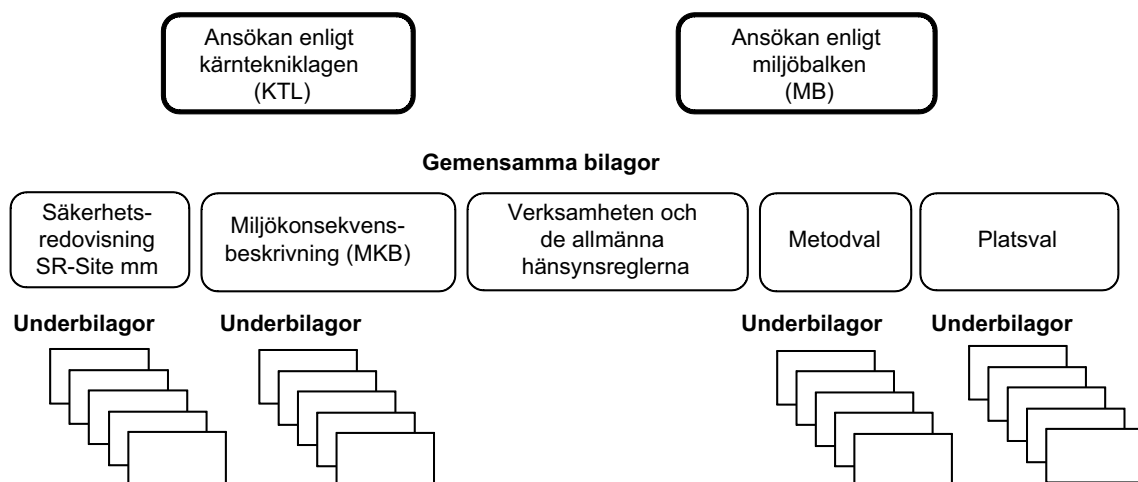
Ansökan enligt kärntekniklagen (KTL)

Ansökan enligt miljöbalken (MB)

Gemensamma bilagor

Säkerhetsredovisning SR-Site mm

Miljökonsekvensbeskrivning (MKB)

Verksamheten och de allmänna hänsynsreglerna

Metodval

Platsval

Underbilagor

Underbilagor

Underbilagor

Underbilagor